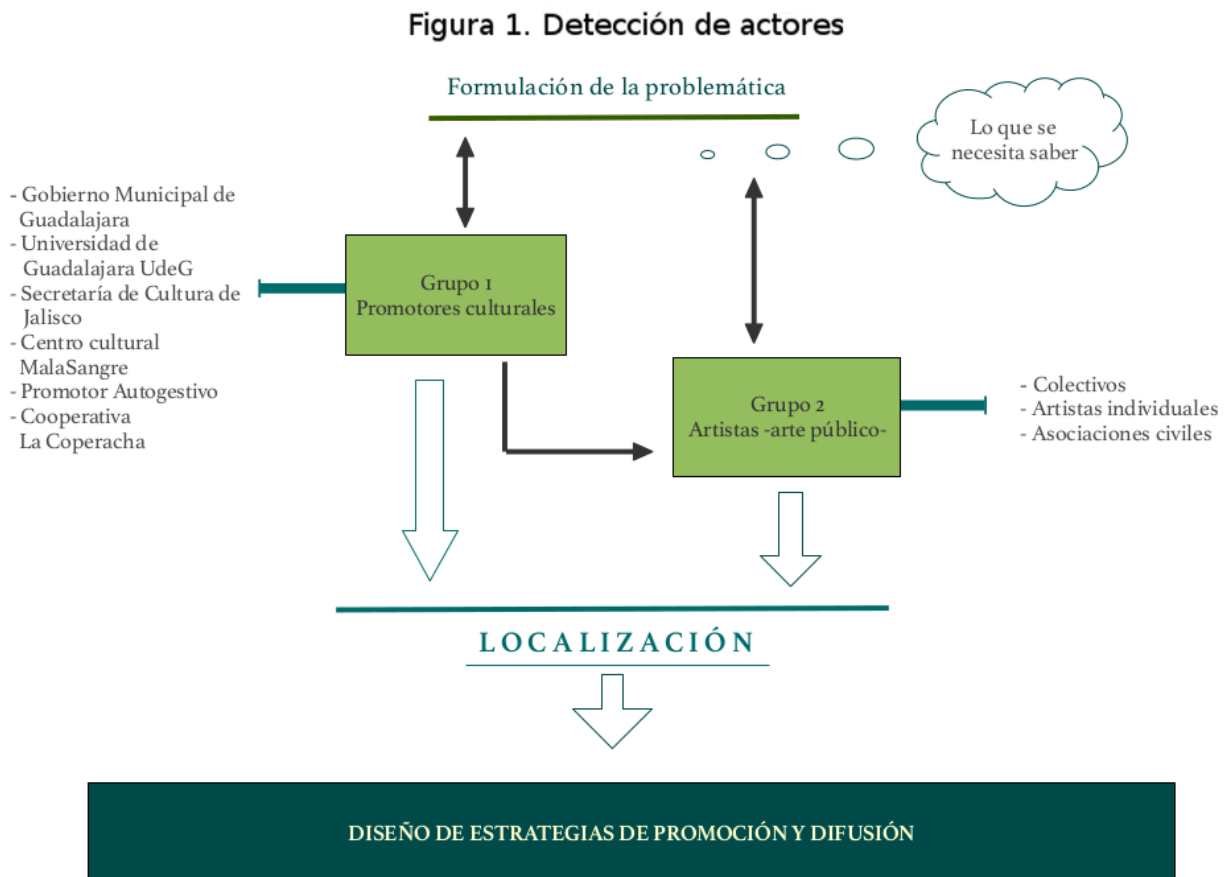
Figura 1. Detección de actores

Formulación de la problemática

Lo que se necesita saber

- Gobierno Municipal de Guadalajara
- Universidad de Guadalajara UdeG
- Secretaría de Cultura de Jalisco
- Centro cultural MalaSangre
- Promotor Autogestivo
- Cooperativa La Coperacha

Grupo 1
Promotores culturales

Grupo 2
Artistas -arte público-

- Colectivos
- Artistas individuales
- Asociaciones civiles

LOCALIZACIÓN

DISEÑO DE ESTRATEGIAS DE PROMOCIÓN Y DIFUSIÓN